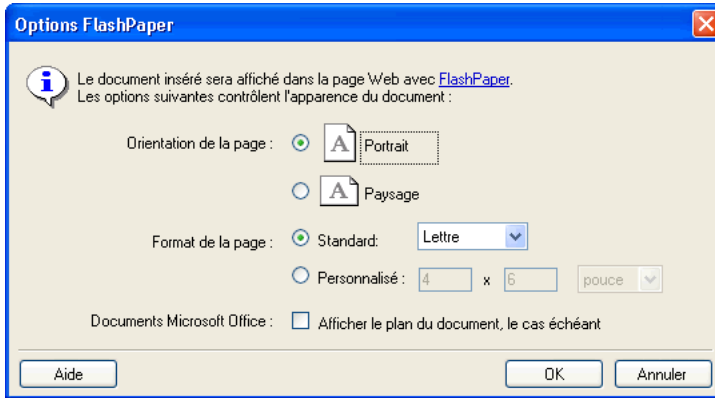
Options FlashPaper

Le document inséré sera affiché dans la page Web avec FlashPaper.
Les options suivantes contrôlent l'apparence du document :

Orientation de la page : A Portrait

A Paysage

Format de la page : Standard: Lettre

Personnalisé : 4 x 6 pouce

Documents Microsoft Office : Afficher le plan du document, le cas échéant

Aide OK Annuler